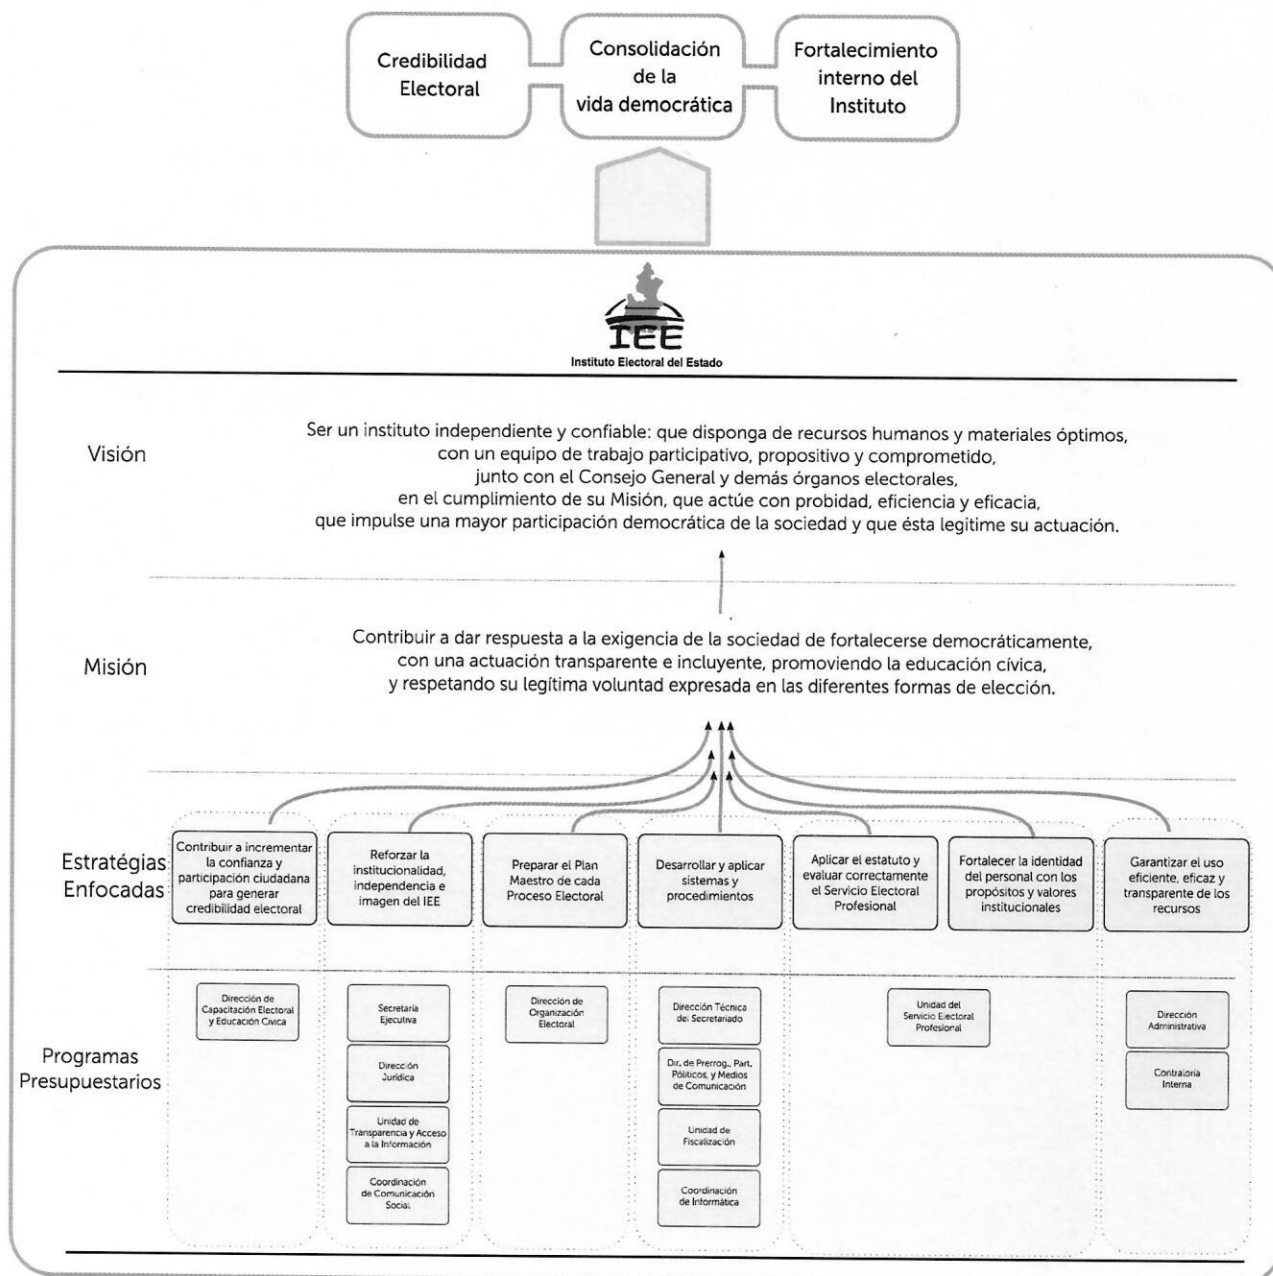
Credibilidad Electoral

Consolidación de la vida democrática

Fortalecimiento interno del Instituto

IEE
Instituto Electoral del Estado

Visión

Ser un instituto independiente y confiable: que disponga de recursos humanos y materiales óptimos, con un equipo de trabajo participativo, propositivo y comprometido, junto con el Consejo General y demás órganos electorales, en el cumplimiento de su Misión, que actúe con probidad, eficiencia y eficacia, que impulse una mayor participación democrática de la sociedad y que ésta legitime su actuación.

Misión

Contribuir a dar respuesta a la exigencia de la sociedad de fortalecerse democráticamente, con una actuación transparente e incluyente, promoviendo la educación cívica, y respetando su legítima voluntad expresada en las diferentes formas de elección.

Estratégias Enfocadas

Contribuir a incrementar la confianza y participación ciudadana para generar credibilidad electoral

Reforzar la institucionalidad, independencia e imagen del IEE

Preparar el Plan Maestro de cada Proceso Electoral

Desarrollar y aplicar sistemas y procedimientos

Aplicar el estatuto y evaluar correctamente el Servicio Electoral Profesional

Fortalecer la identidad del personal con los propósitos y valores institucionales

Garantizar el uso eficiente, eficaz y transparente de los recursos

Programas Presupuestarios

Dirección de Capacitación Electoral y Educación Cívica

Secretaría Ejecutiva

Dirección Jurídica

Unidad de Transparencia y Acceso a la Información

Coordinación de Comunicación Social

Dirección de Organización Electoral

Dirección Técnica del Secretariado

Dir. de Prerrog., Part. Políticos, y Medios de Comunicación

Unidad de Fiscalización

Coordinación de Informática

Unidad del Servicio Electoral Profesional

Dirección Administrativa

Contraloría Interna